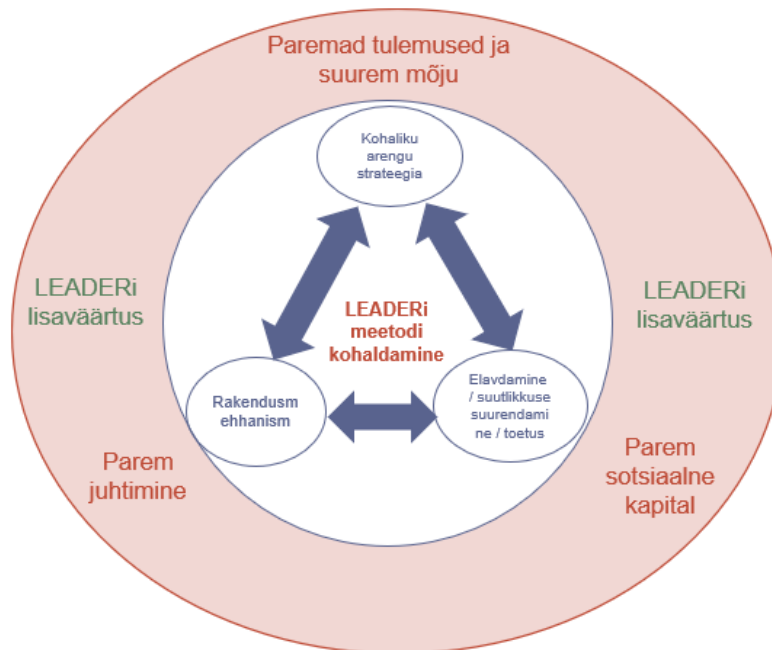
Paremad tulemused ja suurem mõju

Kohaliku arengu strateegia

LEADERi lisaväärtus

LEADERi meetodi kohaldamine

LEADERi lisaväärtus

Rakendusmehhanism

Elavdamine / suutlikkuse suurendamine / toetus

Parem juhtimine

Parem sotsiaalne kapital